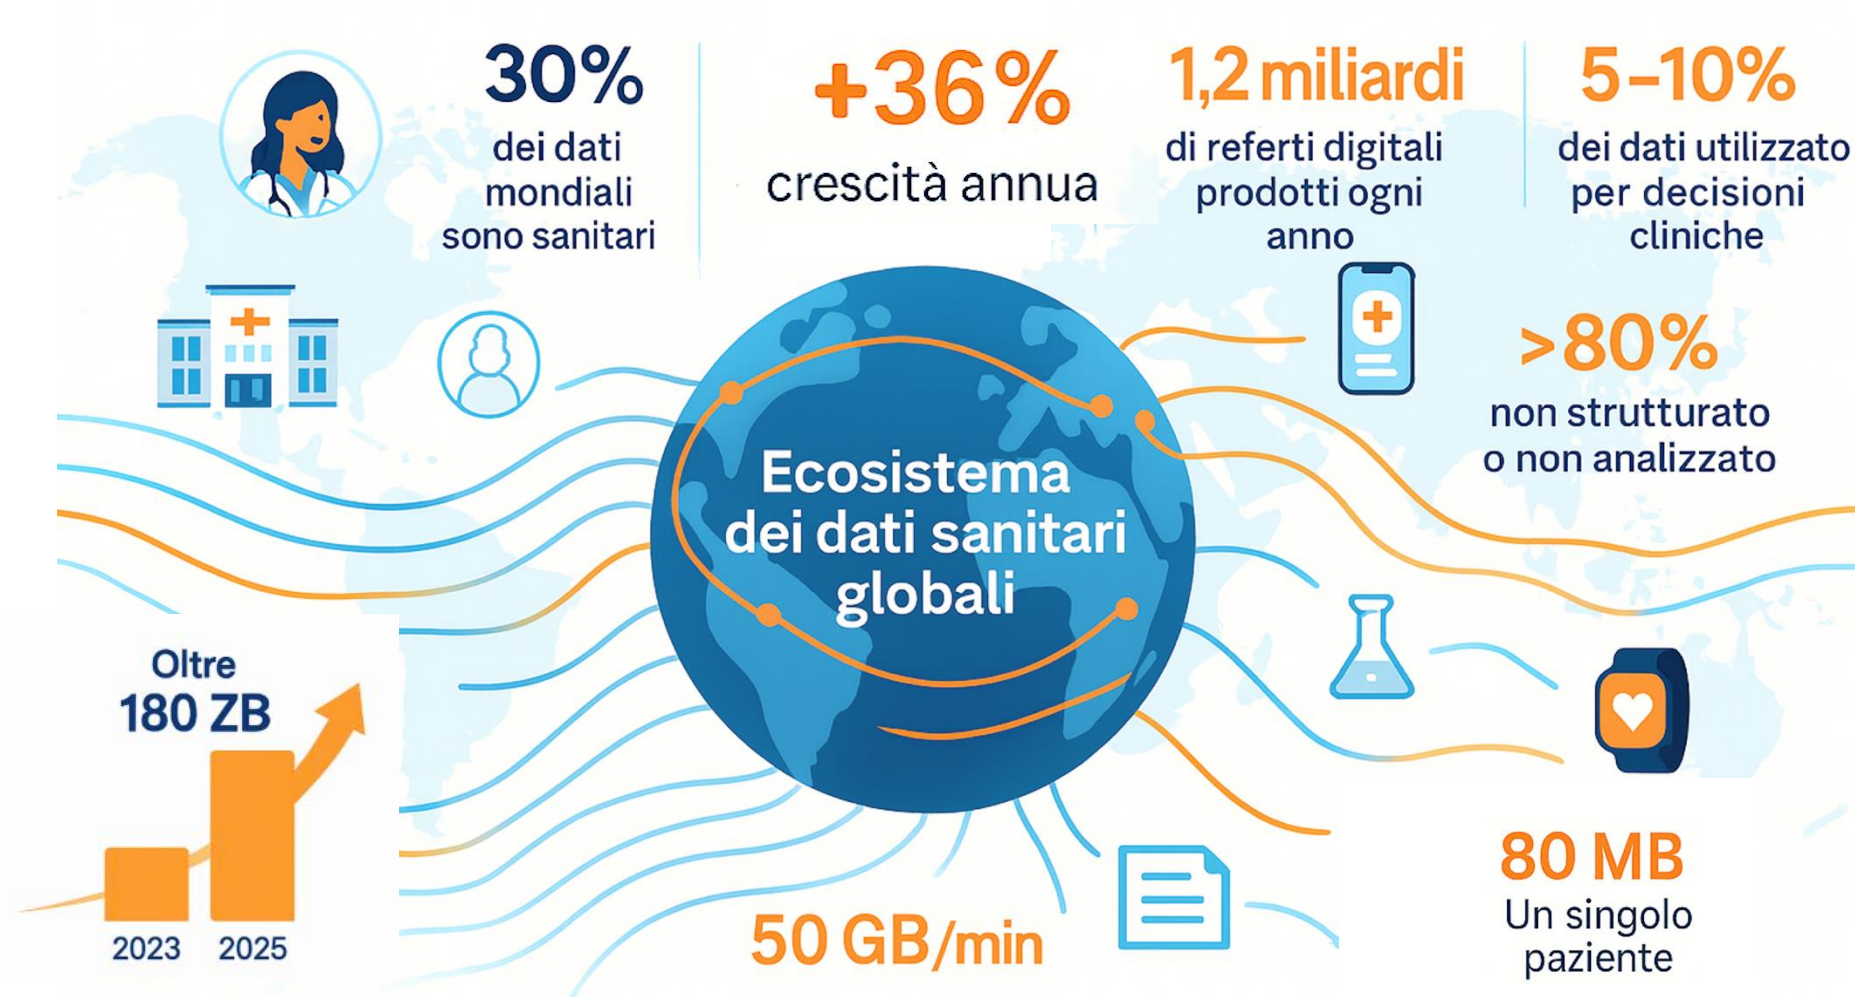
30%
dei dati mondiali sono sanitari

+36%
crescità annua

1,2 miliardi
di referti digitali prodotti ogni anno

5–10%
dei dati utilizzato per decisioni cliniche

>80%
non strutturato o non analizzato

Ecosistema dei dati sanitari globali

Oltre
180 ZB

2023 2025

50 GB/min

80 MB
Un singolo paziente